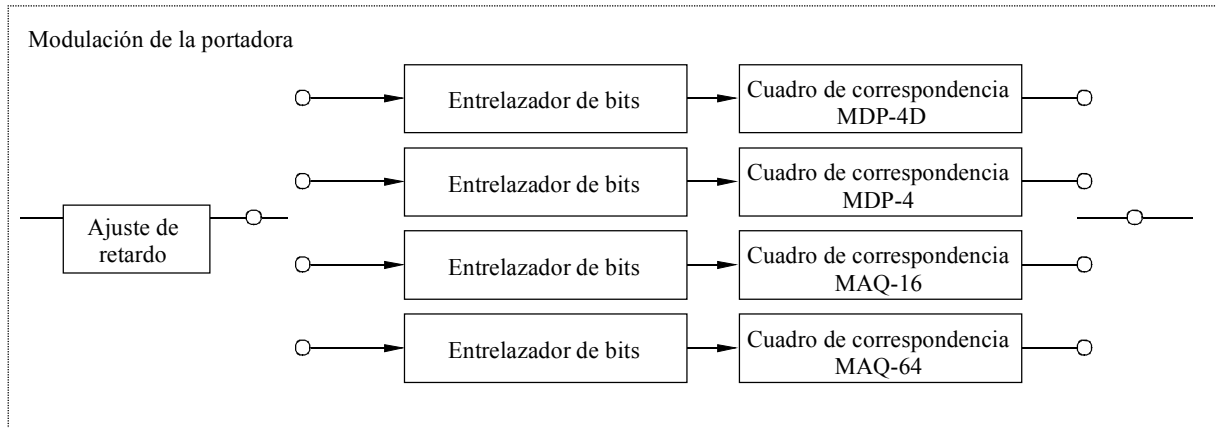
Modulación de la portadora

Ajuste de retardo

Entrelazador de bits

Cuadro de correspondencia MDP-4D

Entrelazador de bits

Cuadro de correspondencia MDP-4

Entrelazador de bits

Cuadro de correspondencia MAQ-16

Entrelazador de bits

Cuadro de correspondencia MAQ-64